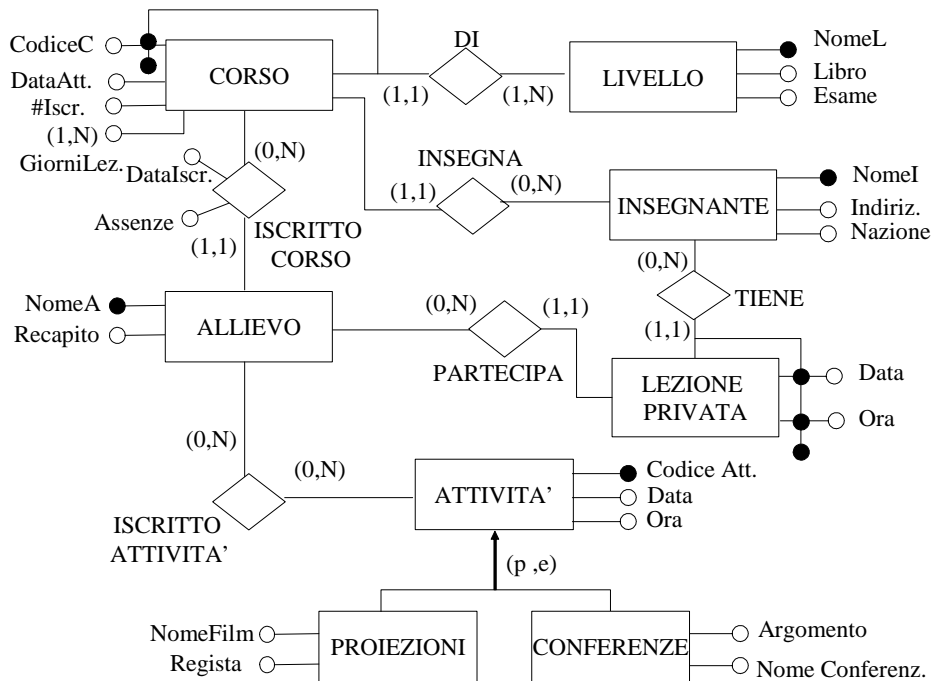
CodiceC
DataAtt.
#Iscr.
(1,N)
GiorniLez.
CORSO
DI
(1,1)
(1,N)
LIVELLO
NomeL
Libro
Esame
(0,N)
DataIscr.
Assenze
INSEGNA
(1,1)
(0,N)
INSEGNANTE
NomeI
Indiriz.
Nazione
(1,1)
ISCRITTO CORSO
(0,N)
TIENE
(1,1)
NomeA
Recapito
ALLIEVO
(0,N)
(1,1)
PARTECIPA
LEZIONE PRIVATA
Data
Ora
(0,N)
(0,N)
ATTIVITA'
Codice Att.
Data
Ora
ISCRITTO ATTIVITA'
(p ,e)
NomeFilm
Regista
PROIEZIONI
CONFERENZE
Argomento
Nome Conferenz.